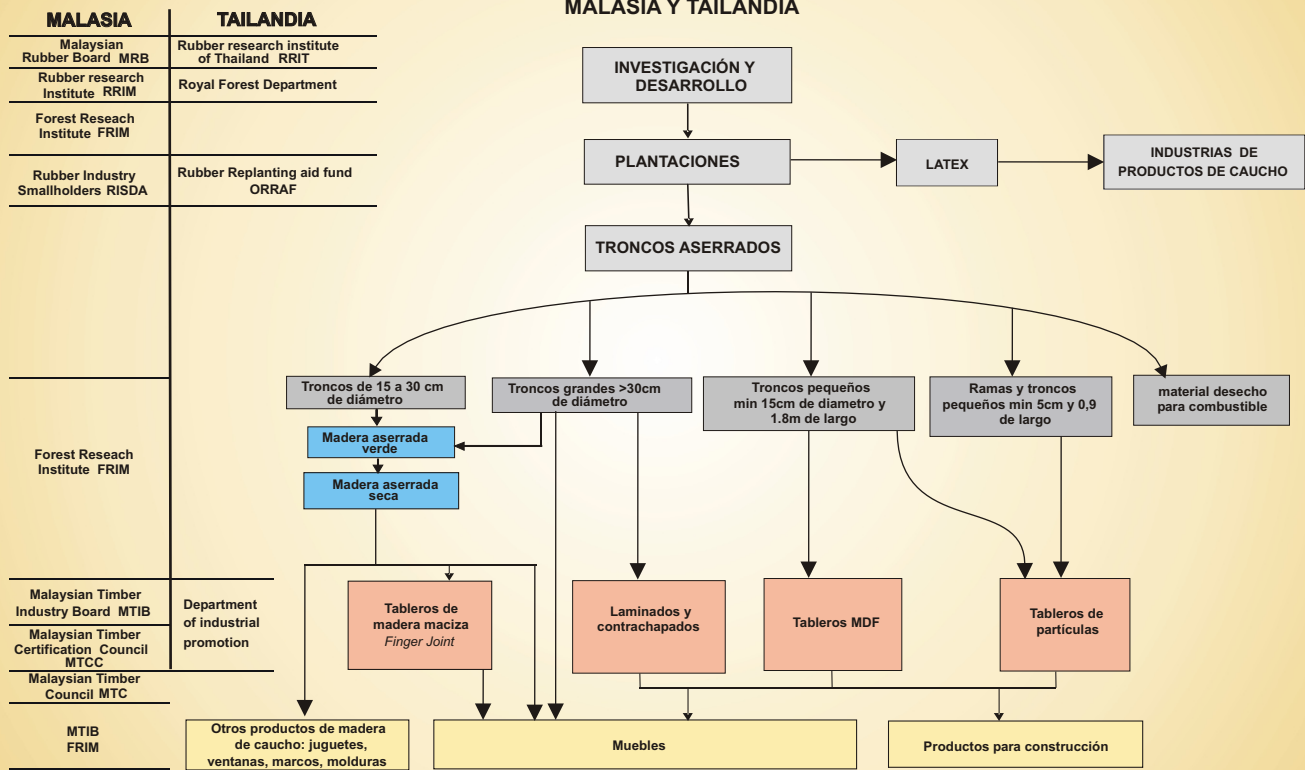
MALASIA Y TAILANDIA

| MALASIA | TAILANDIA |
|---|---|
| Malaysian Rubber Board MRB | Rubber research institute of Thailand RRIT |
| Rubber research Institute RRIM | Royal Forest Department |
| Forest Reseach Institute FRIM | |
| Rubber Industry Smallholders RISDA | Rubber Replanting aid fund ORRAF |
| Forest Reseach Institute FRIM | |
| Malaysian Timber Industry Board MTIB | Department of industrial promotion |
| Malaysian Timber Certification Council MTCC | |
| Malaysian Timber Council MTC | |
| MTIB FRIM | |

INVESTIGACIÓN Y DESARROLLO

PLANTACIONES

LATEX

INDUSTRIAS DE PRODUCTOS DE CAUCHO

TRONCOS ASERRADOS

Troncos de 15 a 30 cm de diámetro

Troncos grandes >30cm de diámetro

Troncos pequeños min 15cm de diametro y 1.8m de largo

Ramas y troncos pequeños min 5cm y 0,9 de largo

material desecho para combustible

Madera aserrada verde

Madera aserrada seca

Tableros de madera maciza
Finger Joint

Laminados y contrachapados

Tableros MDF

Tableros de partículas

Otros productos de madera de caucho: juguetes, ventanas, marcos, molduras

Muebles

Productos para construcción